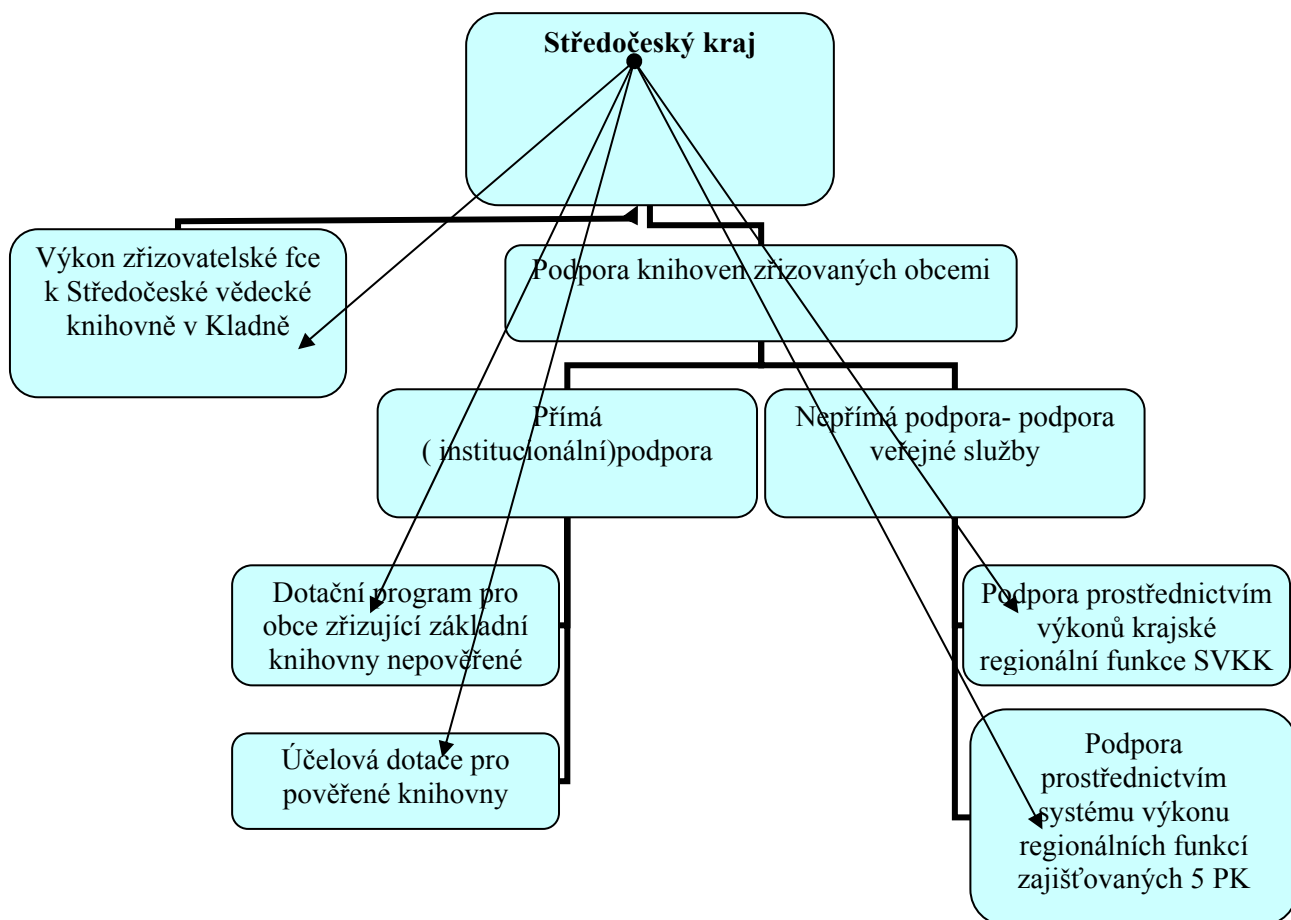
Středočeský kraj

Výkon zřizovatelské fce k Středočeské vědecké knihovně v Kladně

Podpora knihoven zřizovaných obcemi

Přímá ( institucionální)podpora

Nepřímá podpora- podpora veřejné služby

Dotační program pro obce zřizující základní knihovny nepověřené

Účelová dotace pro pověřené knihovny

Podpora prostřednictvím výkonů krajské regionální funkce SVKK

Podpora prostřednictvím systému výkonu regionálních funkcí zajišťovaných 5 PK